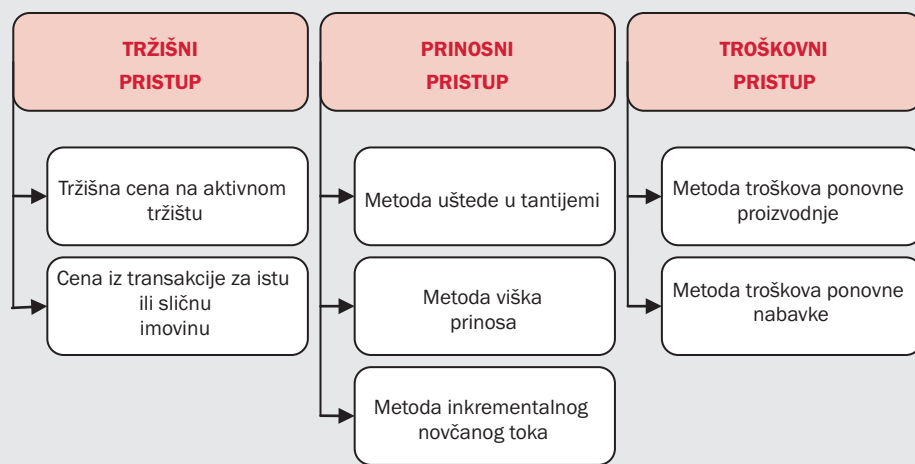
TRŽIŠNI PRISTUP

Tržišna cena na aktivnom tržištu

Cena iz transakcije za istu ili sličnu imovinu

PRINOSNI PRISTUP

Metoda uštede u tantijemi

Metoda viška prinosa

Metoda inkrementalnog novčanog toka

TROŠKOVNI PRISTUP

Metoda troškova ponovne proizvodnje

Metoda troškova ponovne nabavke